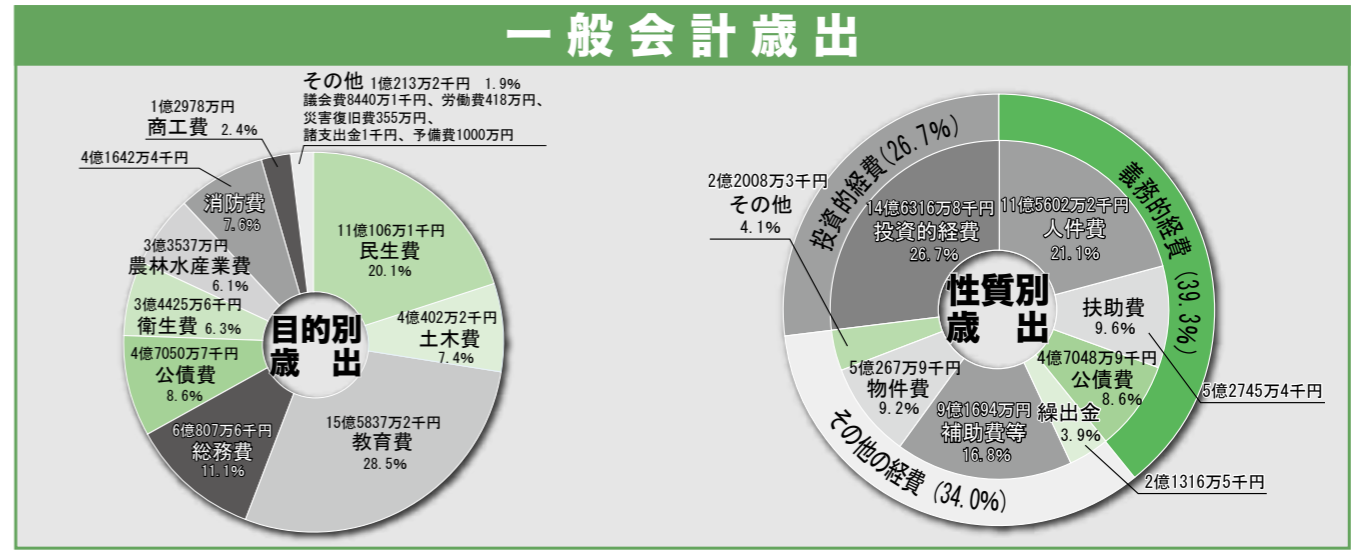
一般会計歳出

その他 1億213万2千円 1.9%
議会費8440万1千円、労働費418万円、災害復旧費355万円、諸支出金1千円、予備費1000万円

1億2978万円
商工費 2.4%

4億1642万4千円
消防費 7.6%

3億3537万円
農林水産業費 6.1%

3億4425万6千円
衛生費 6.3%

4億7050万7千円
公債費 8.6%

6億807万6千円
総務費 11.1%

11億106万1千円
民生費 20.1%

4億402万2千円
土木費 7.4%

15億5837万2千円
教育費 28.5%

目的別歳出

投資的経費(26.7%)

義務的経費(39.3%)

2億2008万3千円
その他 4.1%

14億6316万8千円
投資的経費 26.7%

11億5602万2千円
人件費 21.1%

性質別歳出

扶助費 9.6%

4億7048万9千円
公債費 8.6%

5億2745万4千円

5億267万9千円
物件費 9.2%

9億1694万円
補助費等 16.8%

繰出金 3.9%

2億1316万5千円

その他の経費(34.0%)